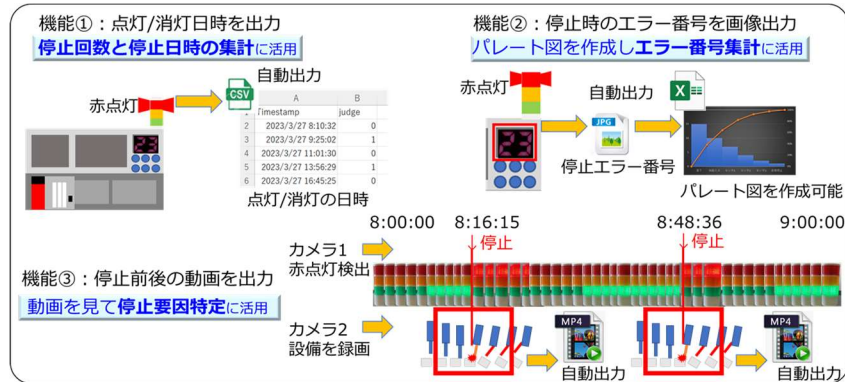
機能①：点灯/消灯日時を出力

停止回数と停止日時の集計に活用

自動出力

CSV

赤点灯

23

|   | A | B |
|---|---|---|
| 1 | Timestamp | judge |
| 2 | 2023/3/27 8:10:32 | 0 |
| 3 | 2023/3/27 9:25:02 | 1 |
| 4 | 2023/3/27 11:01:30 | 0 |
| 5 | 2023/3/27 13:56:29 | 1 |
| 6 | 2023/3/27 16:45:25 | 0 |

点灯/消灯の日時

機能②：停止時のエラー番号を画像出力

パレート図を作成しエラー番号集計に活用

赤点灯

自動出力

23

JPG

停止エラー番号

パレート図を作成可能

8:00:00 8:16:15 8:48:36 9:00:00

停止

停止

カメラ1
赤点灯検出

機能③：停止前後の動画を出力

動画を見て停止要因特定に活用

カメラ2
設備を録画

MP4

自動出力

MP4

自動出力